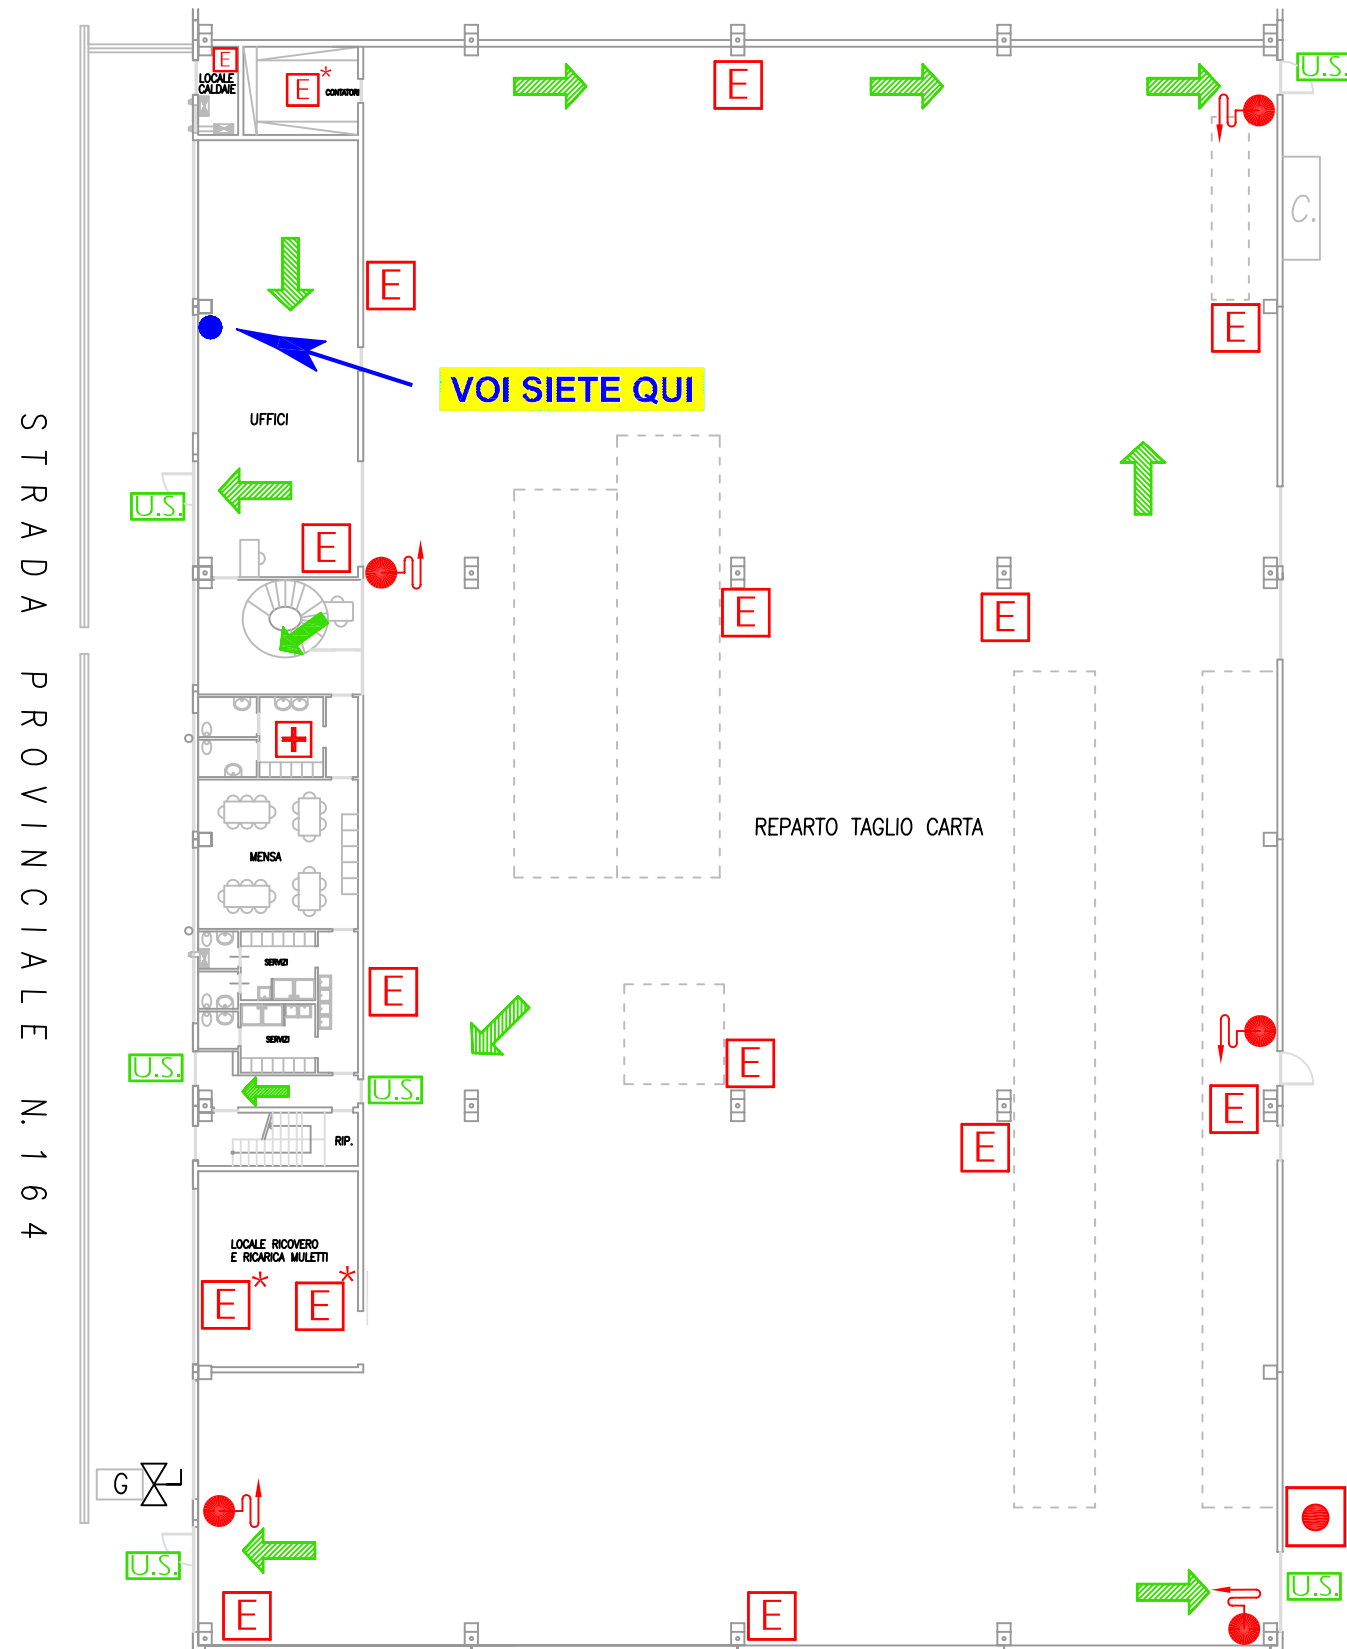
E
LOCALE CALDAIE
E*
CONTATORI
E
U.S.
C.
E
E
VOI SIETE QUI
UFFICI
U.S.
E
STRADA PROVINCIALE N. 164
E
E
MENSA
REPARTO TAGLIO CARTA
SERVIZI
SERVIZI
E
U.S.
E
U.S.
E
RIP.
E
LOCALE RICOVERO E RICARICA MULETTI
E*
E*
G
U.S.
U.S.
E
E